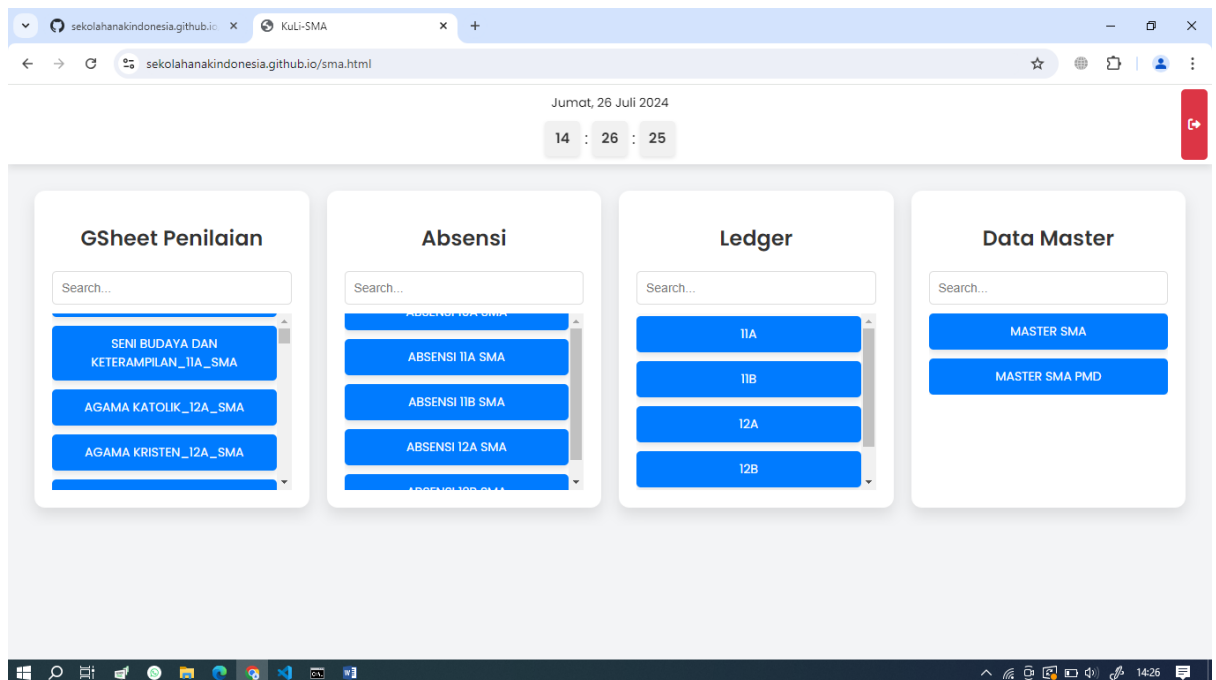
sekolahanakindonesia.github.io ×
KuLi-SMA ×
+

sekolahanakindonesia.github.io/sma.html

Jumat, 26 Juli 2024

14 : 26 : 25

GSheet Penilaian

Search...

SENI BUDAYA DAN KETERAMPILAN_11A_SMA

AGAMA KATOLIK_12A_SMA

AGAMA KRISTEN_12A_SMA

Absensi

Search...

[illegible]

ABSENSI 11A SMA

ABSENSI 11B SMA

ABSENSI 12A SMA

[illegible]

Ledger

Search...

11A

11B

12A

12B

Data Master

Search...

MASTER SMA

MASTER SMA PMD

14:26